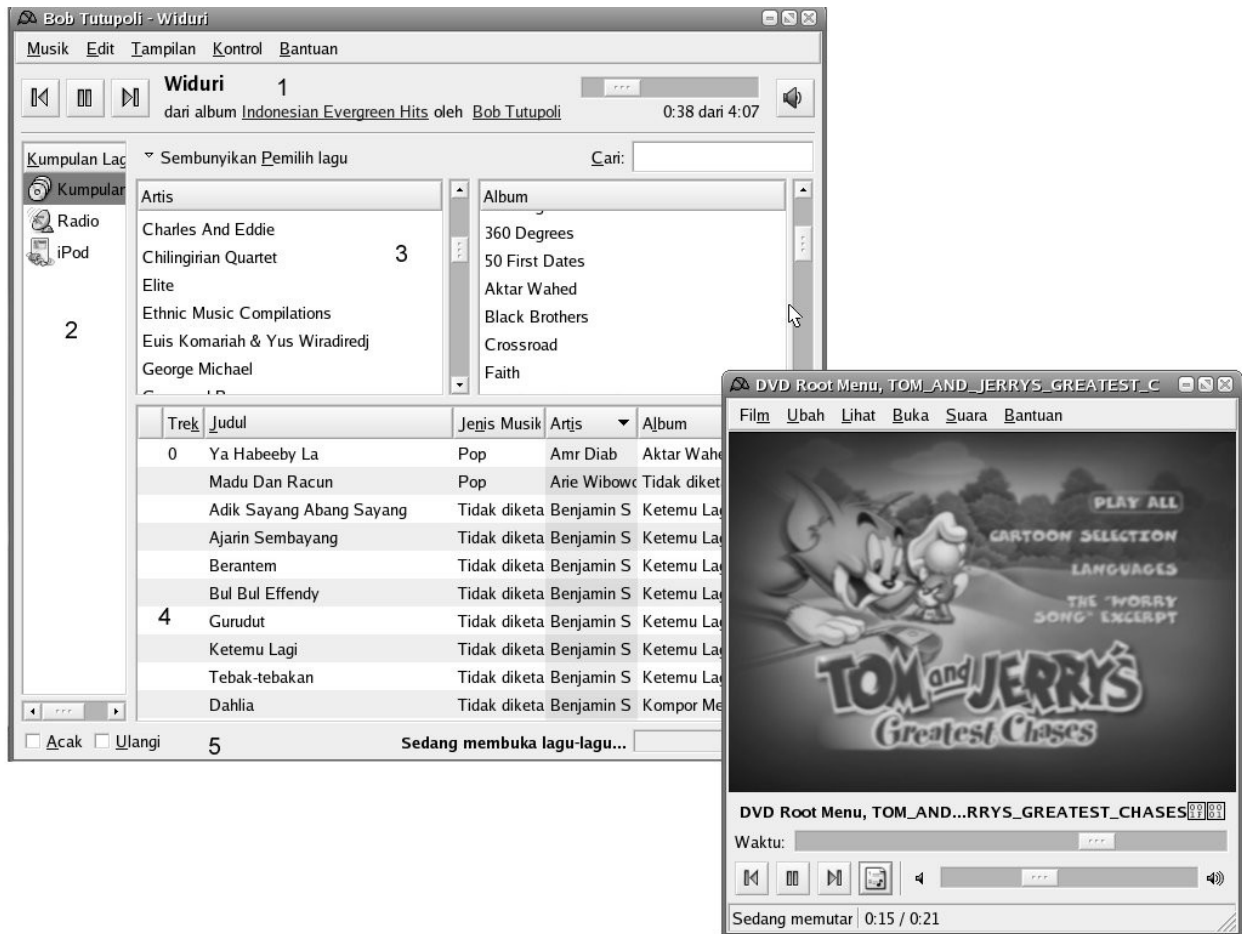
Bob Tutupoli - Widuri

Musik Edit Tampilan Kontrol Bantuan

Widuri 1
dari album Indonesian Evergreen Hits oleh Bob Tutupoli
0:38 dari 4:07

Kumpulan Lag
Kumpular
Radio
iPod

2

Sembunyikan Pemilih lagu
Cari:

| Artis |
|---|
| Charles And Eddie |
| Chilingirian Quartet |
| Elite |
| Ethnic Music Compilations |
| Euis Komariah & Yus Wiradiredj |
| George Michael |

3

| Album |
|---|
| 360 Degrees |
| 50 First Dates |
| Aktar Wahed |
| Black Brothers |
| Crossroad |
| Faith |

| Trek | Judul | Jenis Musik | Artis | Album |
|---|---|---|---|---|
| 0 | Ya Habeeby La | Pop | Amr Diab | Aktar Wahe |
| | Madu Dan Racun | Pop | Arie Wibowo | Tidak diket |
| | Adik Sayang Abang Sayang | Tidak diketa | Benjamin S | Ketemu La |
| | Ajarin Sembayang | Tidak diketa | Benjamin S | Ketemu La |
| | Berantem | Tidak diketa | Benjamin S | Ketemu La |
| | Bul Bul Effendy | Tidak diketa | Benjamin S | Ketemu La |
| 4 | Gurudut | Tidak diketa | Benjamin S | Ketemu La |
| | Ketemu Lagi | Tidak diketa | Benjamin S | Ketemu La |
| | Tebak-tebakan | Tidak diketa | Benjamin S | Ketemu La |
| | Dahlia | Tidak diketa | Benjamin S | Kompor Me |

Acak Ulangi 5
Sedang membuka lagu-lagu...

DVD Root Menu, TOM_AND_JERRYS_GREATEST_C

Film Ubah Lihat Buka Suara Bantuan

PLAY ALL
CARTOON SELECTION
LANGUAGES
THE "WORRY SONG" EXCERPT

TOM and JERRY'S
Greatest Chases

DVD Root Menu, TOM_AND...RRYS_GREATEST_CHASES
Waktu:

Sedang memutar 0:15 / 0:21